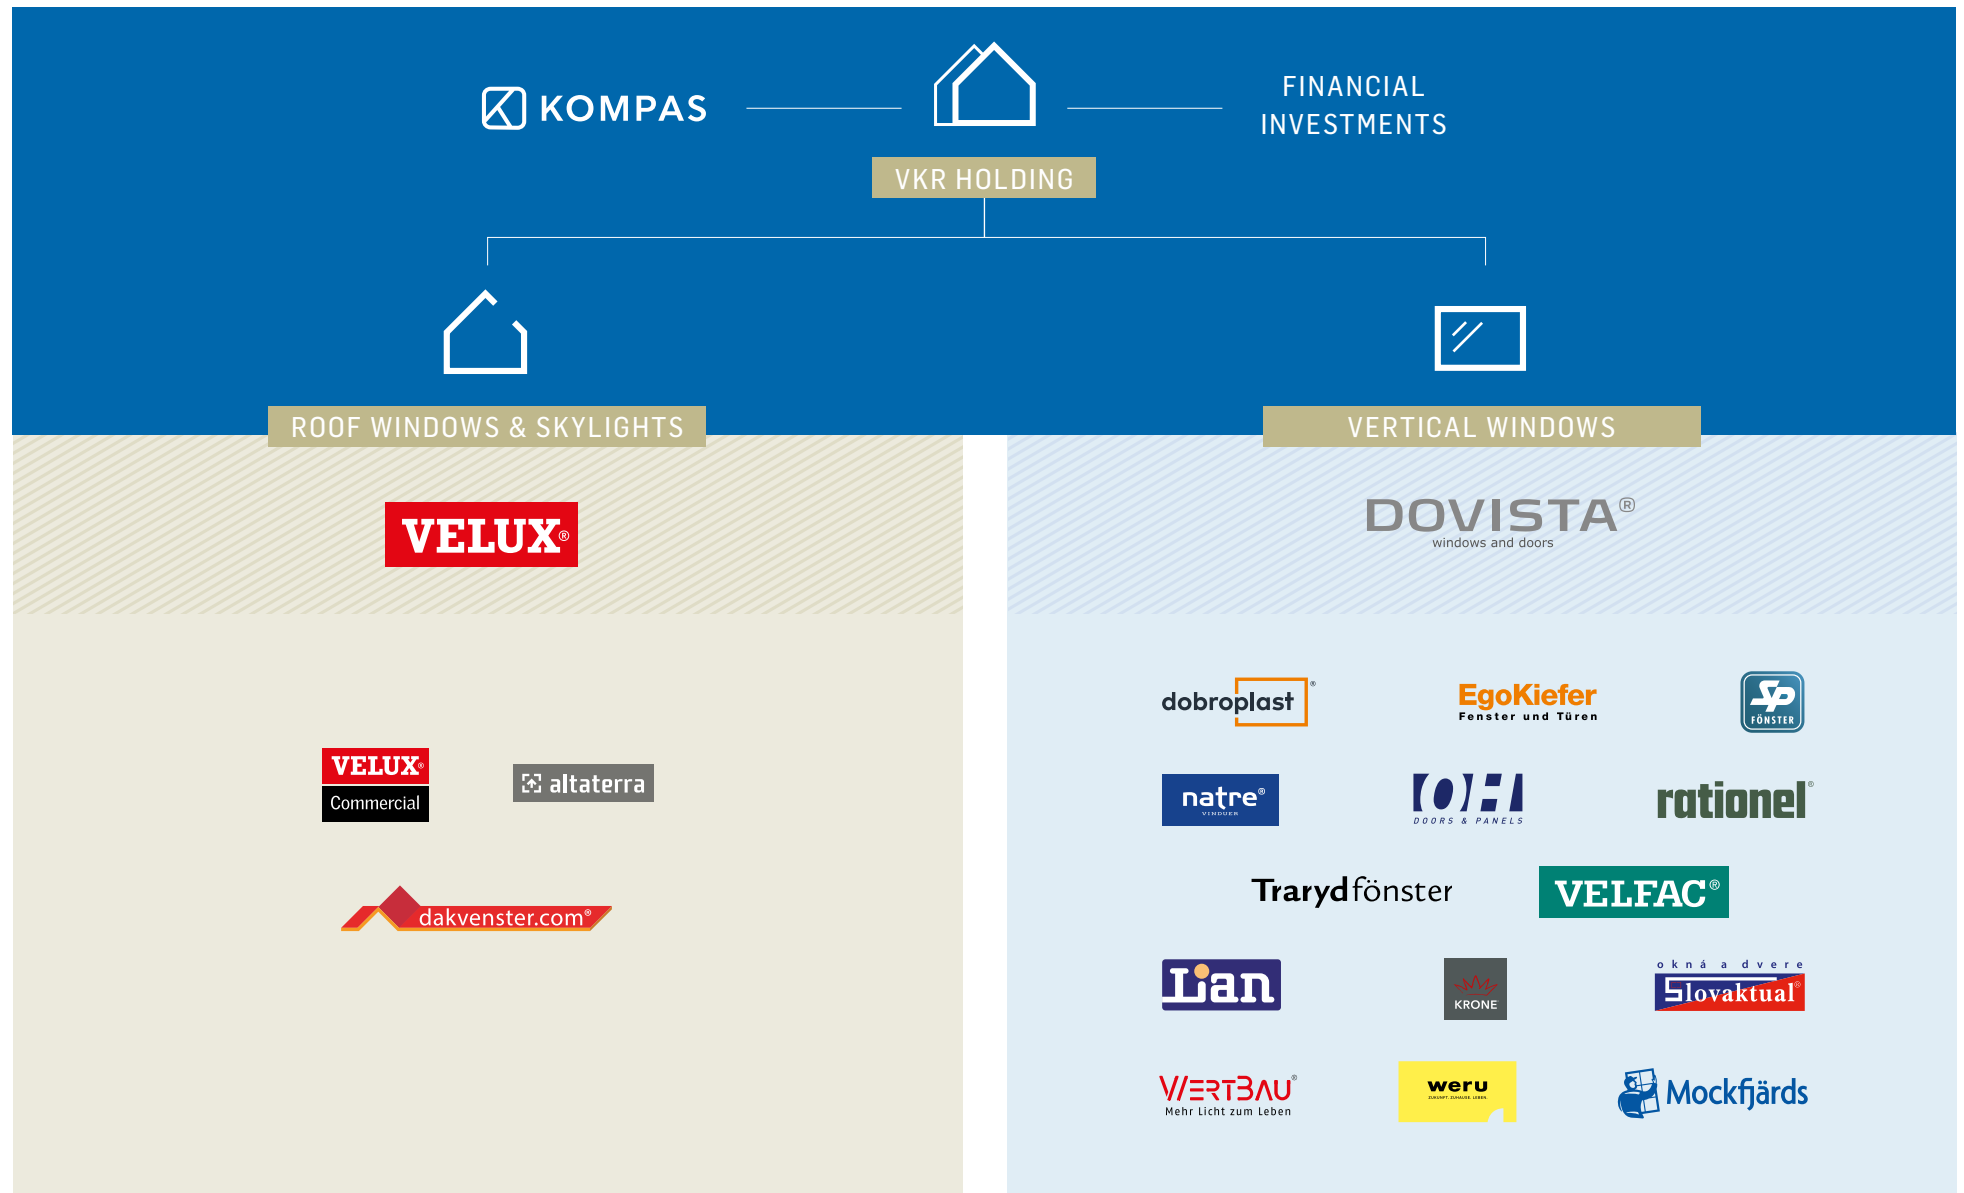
KOMPAS

FINANCIAL INVESTMENTS

VKR HOLDING

ROOF WINDOWS & SKYLIGHTS

VERTICAL WINDOWS

VELUX®

DOVISTA®
windows and doors

VELUX® Commercial

altaterra

dakvenster.com®

dobroplast®

EgoKiefer
Fenster und Türen

SP FÖNSTER

natre®
VINDUER

DOORS & PANELS

rationel®

Traryd fönster

VELFAC®

Lian

KRONE

okná a dvere
Slovaktual®

WERTBAU®
Mehr Licht zum Leben

weru

Mockfjärds